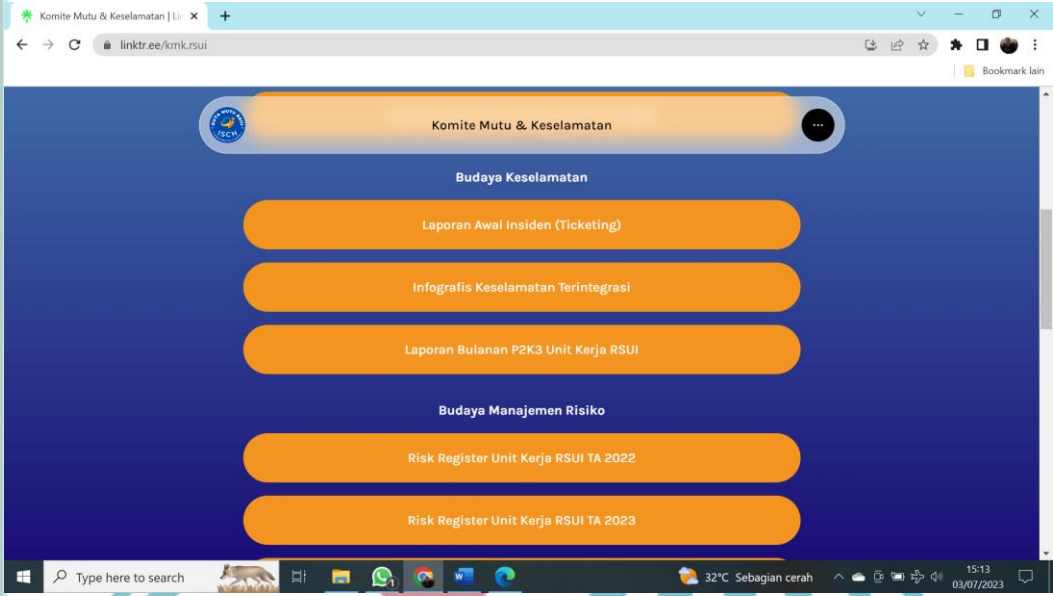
Komite Mutu & Keselamatan | Li ×
+
linktr.ee/kmk.rsui
Bookmark lain
ISCH
Komite Mutu & Keselamatan
Budaya Keselamatan
Laporan Awal Insiden (Ticketing)
Infografis Keselamatan Terintegrasi
Laporan Bulanan P2K3 Unit Kerja RSUI
Budaya Manajemen Risiko
Risk Register Unit Kerja RSUI TA 2022
Risk Register Unit Kerja RSUI TA 2023
Type here to search
32°C Sebagian cerah
15:13
03/07/2023